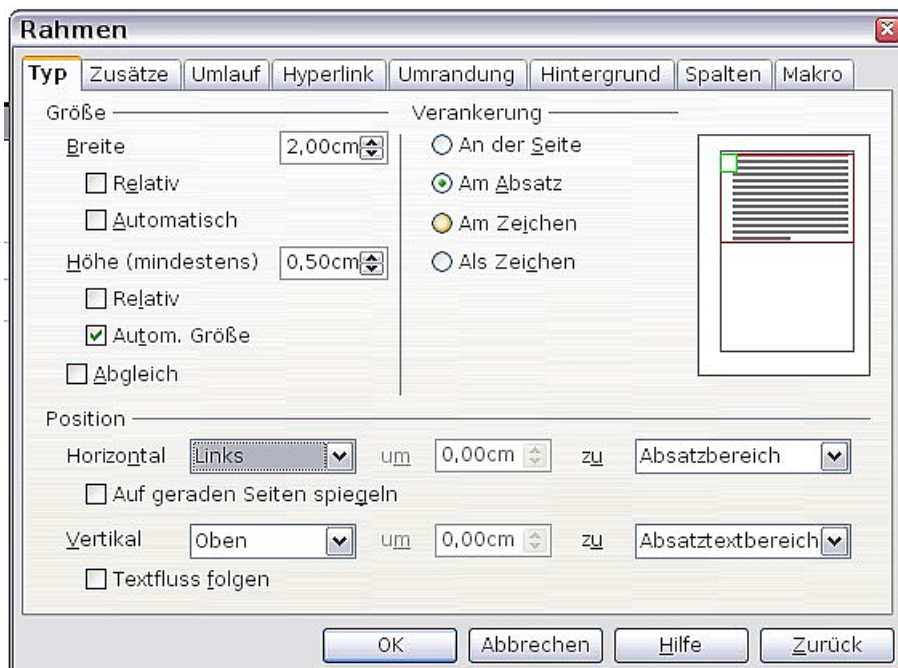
Rahmen

Typ | Zusätze | Umlauf | Hyperlink | Umrandung | Hintergrund | Spalten | Makro

Größe

Breite 2,00cm

Relativ

Automatisch

Höhe (mindestens) 0,50cm

Relativ

Autom. Größe

Abgleich

Verankerung

An der Seite

Am Absatz

Am Zeichen

Als Zeichen

Position

Horizontal Links um 0,00cm zu Absatzbereich

Auf geraden Seiten spiegeln

Vertikal Oben um 0,00cm zu Absatztextbereich

Textfluss folgen

OK Abbrechen Hilfe Zurück